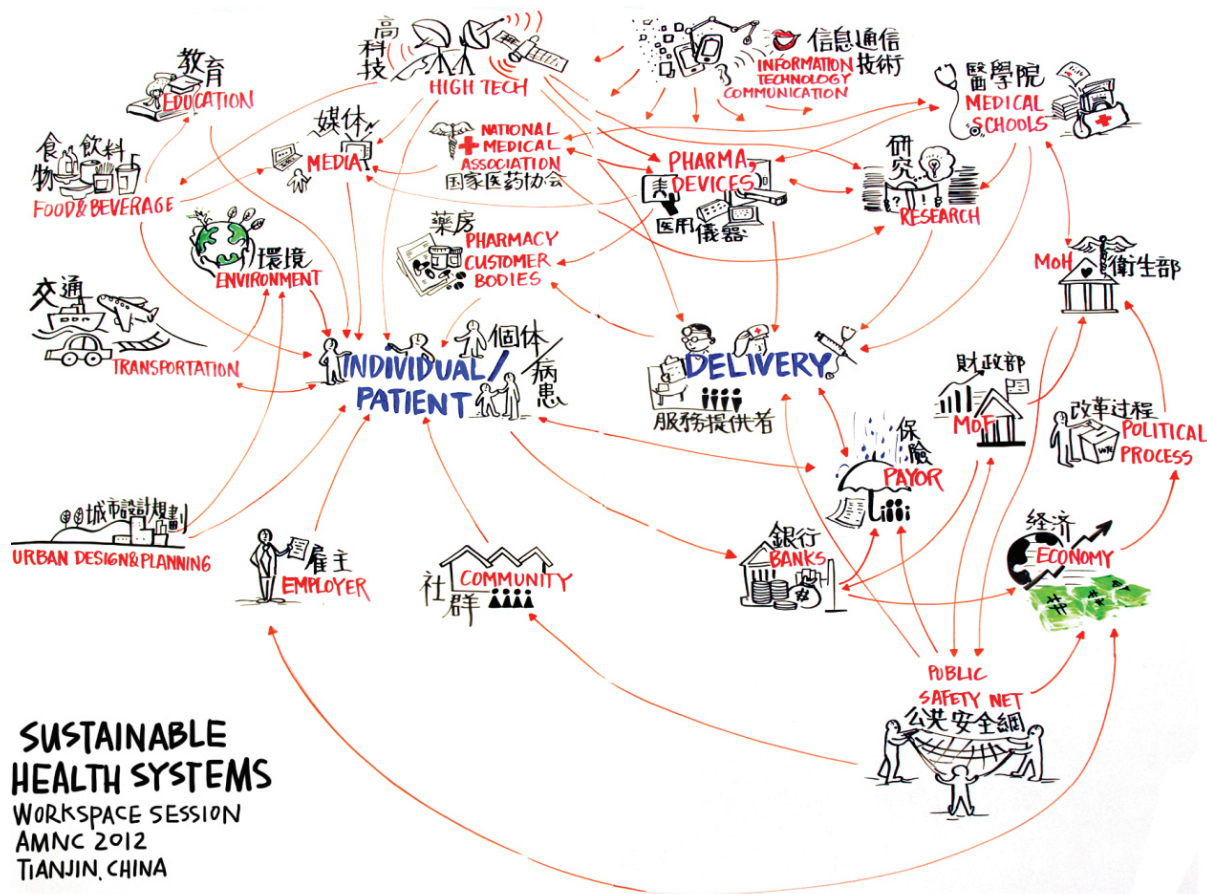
高科技
HIGH TECH

信息通信技術
INFORMATION TECHNOLOGY COMMUNICATION

教育
EDUCATION

醫學院
MEDICAL SCHOOLS

食飲料物
FOOD & BEVERAGE

媒体
MEDIA

NATIONAL MEDICAL ASSOCIATION
国家医药协会

PHARMA, DEVICES
医用儀器

研究
RESEARCH

環境
ENVIRONMENT

薬房
PHARMACY CUSTOMER BODIES

MoH
衛生部

交通
TRANSPORTATION

INDIVIDUAL/ PATIENT
個体/病患

DELIVERY
服務提供者

財政部
MoF

改革过程
POLITICAL PROCESS

保險
PAYOR

城市設計規劃
URBAN DESIGN & PLANNING

雇主
EMPLOYER

社群
COMMUNITY

銀行
BANKS

经济
ECONOMY

PUBLIC SAFETY NET
公共安全網

SUSTAINABLE HEALTH SYSTEMS
WORKSPACE SESSION
AMNC 2012
TIANJIN, CHINA